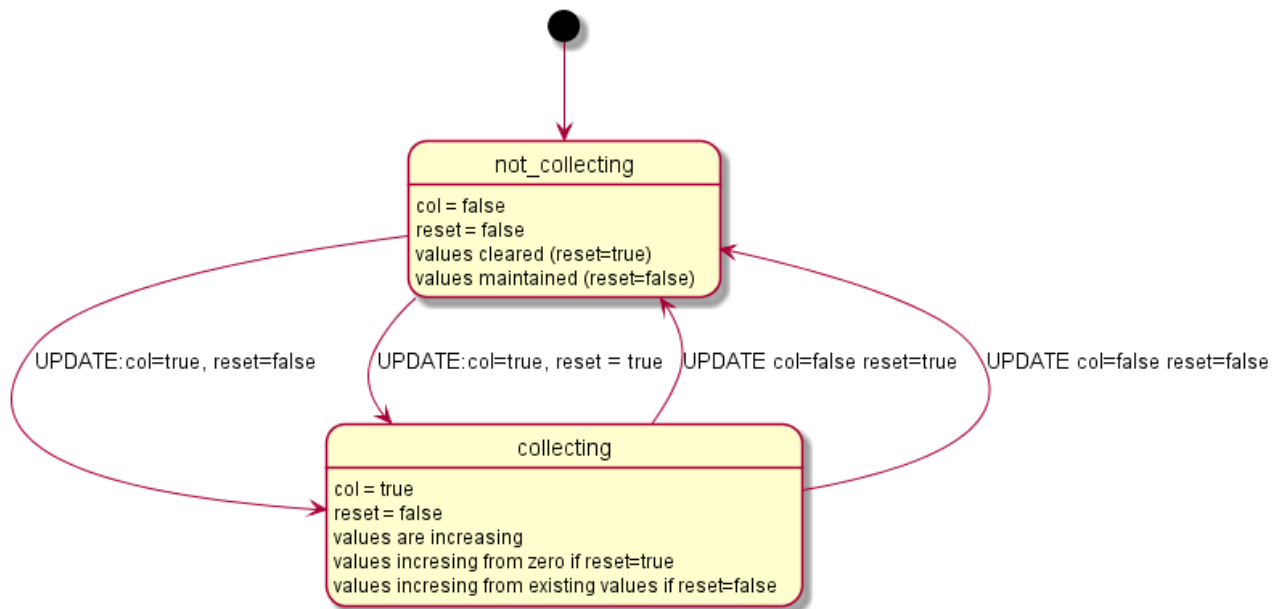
not_collecting

col = false
reset = false
values cleared (reset=true)
values maintained (reset=false)

UPDATE:col=true, reset=false

UPDATE:col=true, reset = true

UPDATE col=false reset=true

UPDATE col=false reset=false

collecting

col = true
reset = false
values are increasing
values incresing from zero if reset=true
values incresing from existing values if reset=false